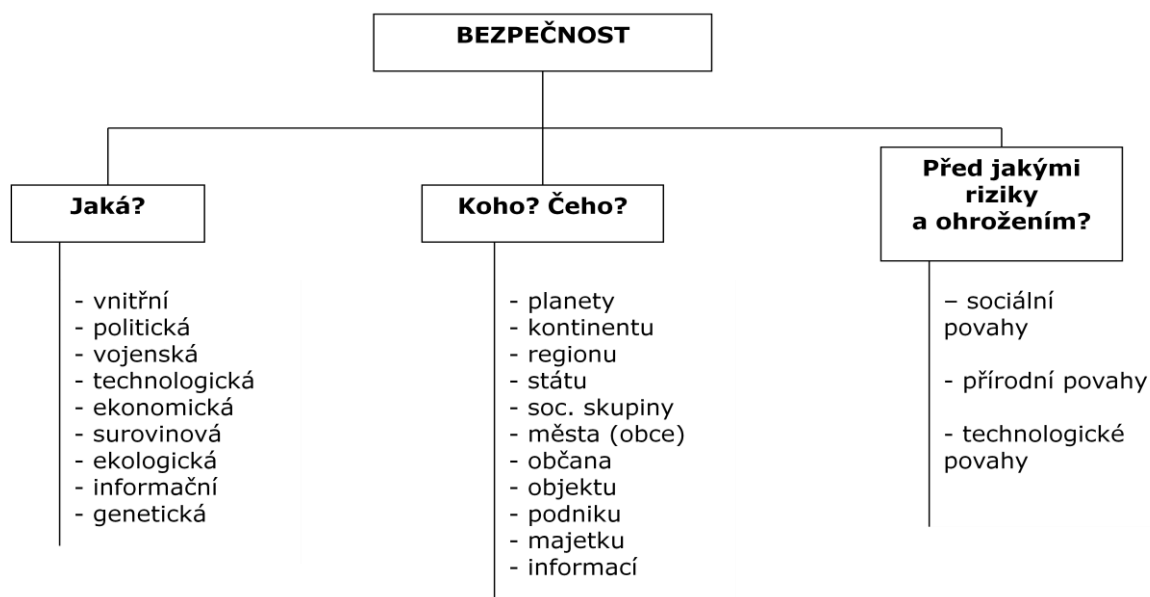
BEZPEČNOST

Jaká?

- vnitřní
- politická
- vojenská
- technologická
- ekonomická
- surovinová
- ekologická
- informační
- genetická

Koho? Čeho?

- planety
- kontinentu
- regionu
- státu
- soc. skupiny
- města (obce)
- občana
- objektu
- podniku
- majetku
- informací

Před jakými riziky a ohrožením?

– sociální povahy

- přírodní povahy

- technologické povahy